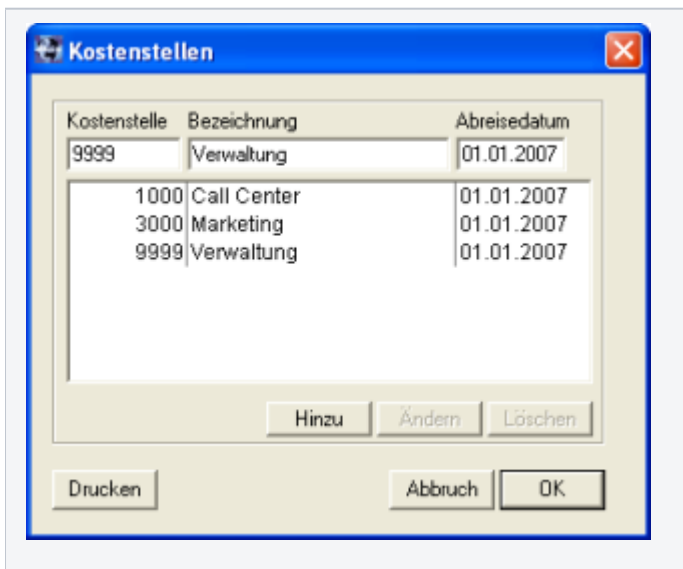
Kostenstellen

| Kostenstelle | Bezeichnung | Abreisedatum |
|---|---|---|
| 9999 | Verwaltung | 01.01.2007 |

| | | |
|---|---|---|
| 1000 | Call Center | 01.01.2007 |
| 3000 | Marketing | 01.01.2007 |
| 9999 | Verwaltung | 01.01.2007 |

Hinzu Ändern Löschen

Drucken Abbruch OK